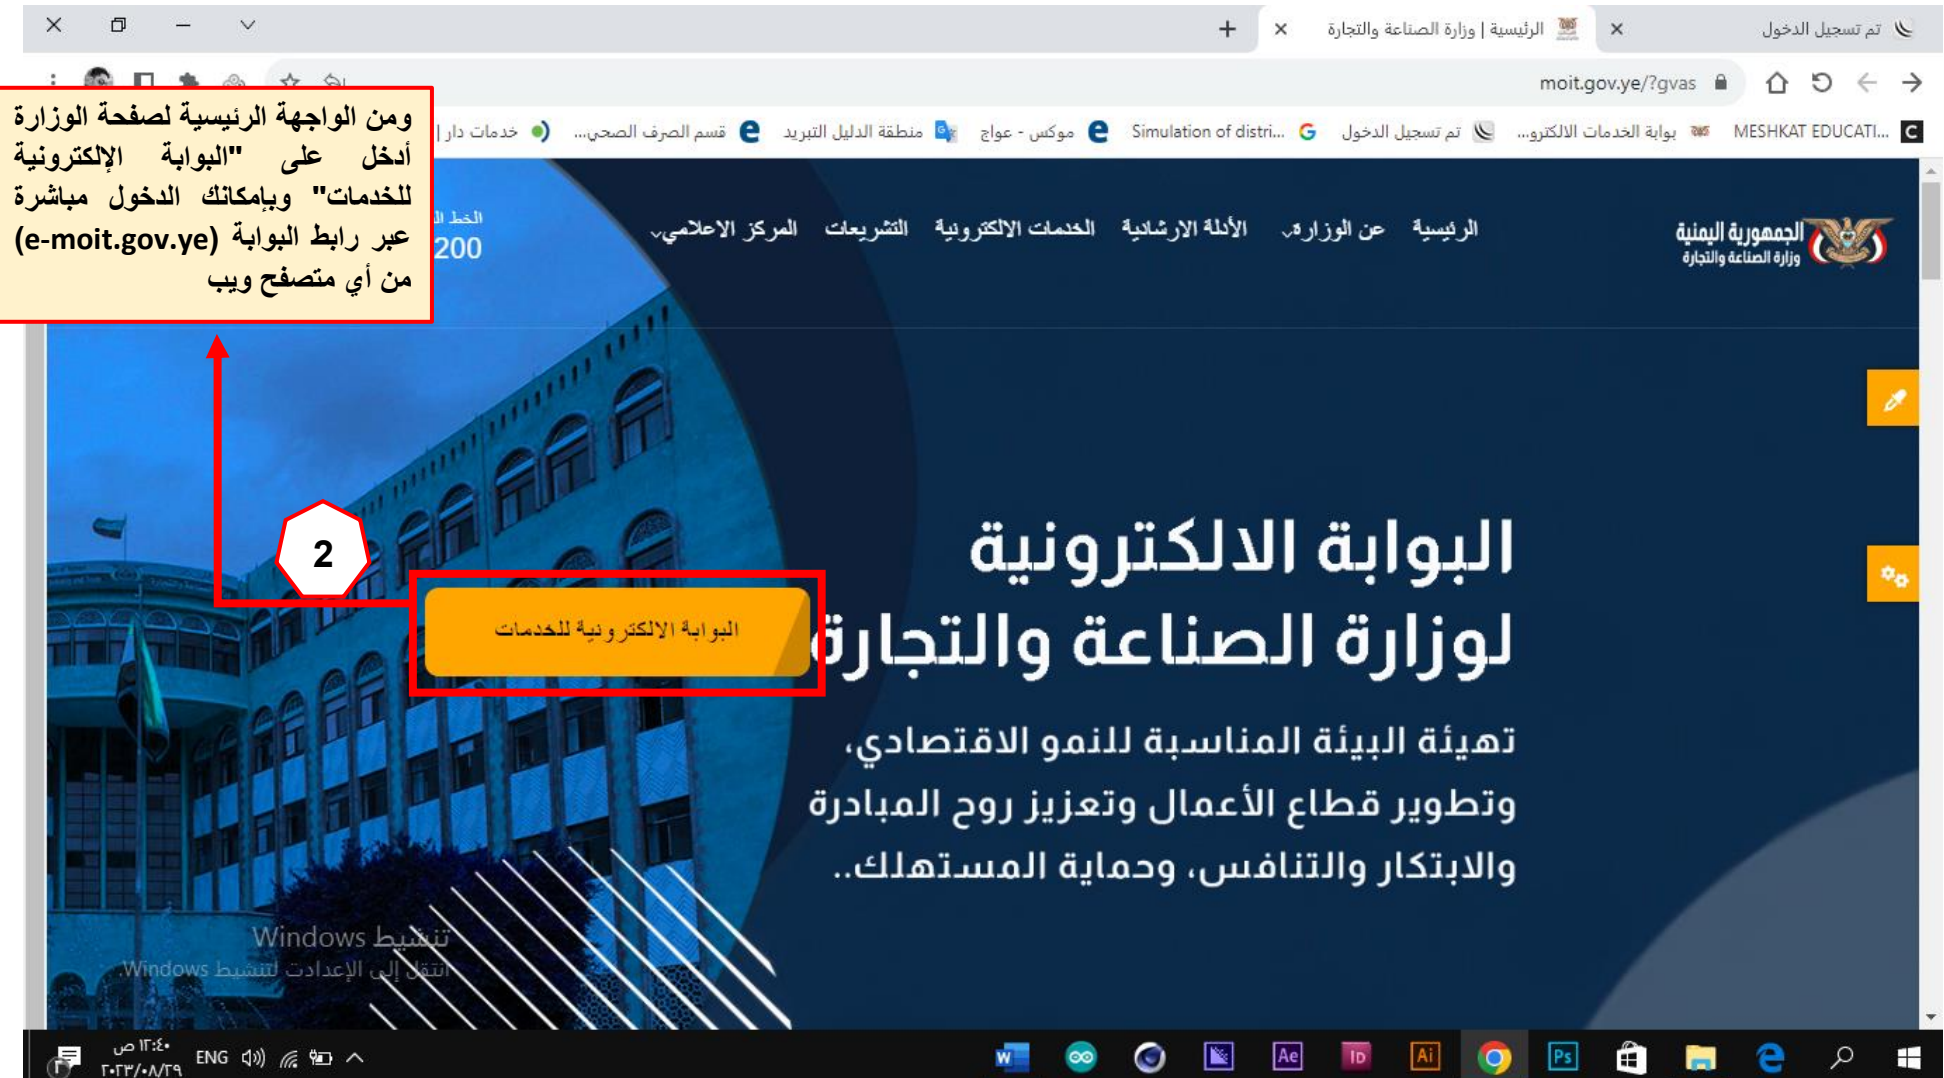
تم تسجيل الدخول
الرئيسية | وزارة الصناعة والتجارة
moit.gov.ye/?gvas
MESHKAT EDUCATI... بوابة الخدمات الالكترو... تم تسجيل الدخول Simulation of distri... موكس - عواج منطقة الدليل التبريد قسم الصرف الصحي... خدمات دار |

ومن الواجهة الرئيسية لصفحة الوزارة أدخل على "البوابة الإلكترونية للخدمات" وبإمكانك الدخول مباشرة عبر رابط البوابة (e-moit.gov.ye) من أي متصفح ويب

الجمهورية اليمنية
وزارة الصناعة والتجارة

الرئيسية عن الوزارة الأدلة الارشادية الخدمات الالكترونية التشريعات المركز الاعلامي

الخط ال
200

2

البوابة الالكترونية لوزارة الصناعة والتجارة

البوابة الالكترونية للخدمات

تهيئة البيئة المناسبة للنمو الاقتصادي، وتطوير قطاع الأعمال وتعزيز روح المبادرة والابتكار والتنافس، وحماية المستهلك..

تنشيط Windows
انتقل إلى الإعدادات لتنشيط Windows.

ENG
١٢:٤٠ ص
٢٠٢٣/٠٨/٢٩